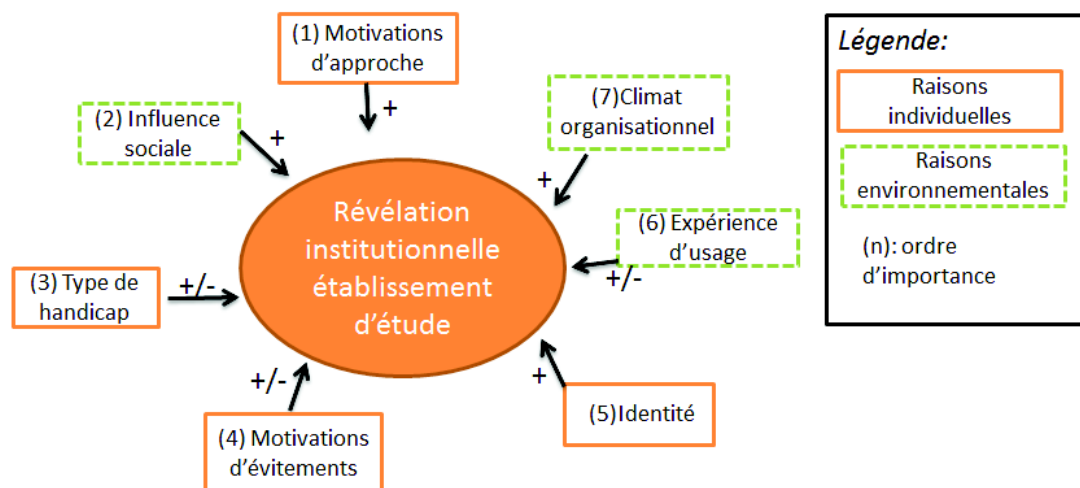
(1) Motivations d'approche

+

(2) Influence sociale

+

(7)Climat organisationnel

+

Révélation institutionnelle établissement d'étude

(6) Expérience d'usage

+/-

(3) Type de handicap

+/-

+/-

(4) Motivations d'évitements

+

(5)Identité

Légende:

Raisons individuelles

Raisons environnementales

(n): ordre d'importance